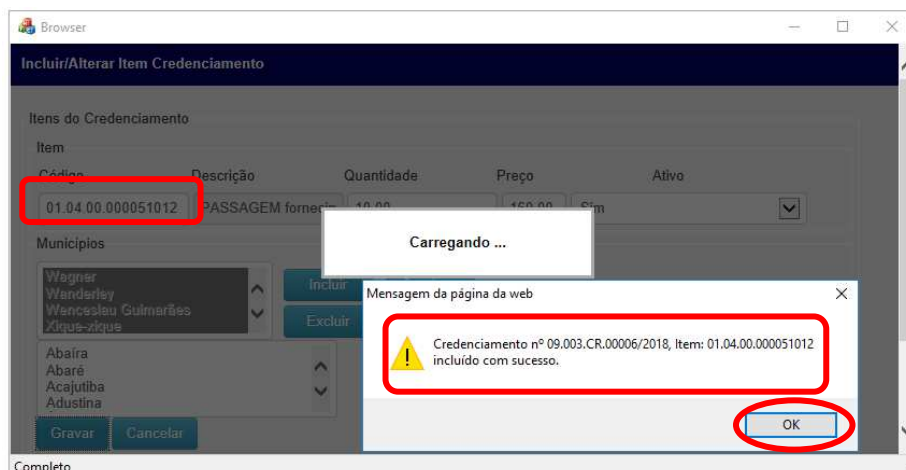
Browser

Incluir/Alterar Item Credenciamento

Itens do Credenciamento

Item

Código

01.04.00.000051012

Descrição

PASSAGEM fornec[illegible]

Quantidade

10,00

Preço

160,00

Ativo

Sim

Municípios

Wagner
Wanderley
Wenceslau Guimarães
Xique-xique

Incluir

Excluir

Abaíra
Abaré
Acajutiba
Adustina

Gravar

Cancelar

Carregando ...

Mensagem da página da web

Credenciamento nº 09.003.CR.00006/2018, Item: 01.04.00.000051012 incluído com sucesso.

OK

Completo